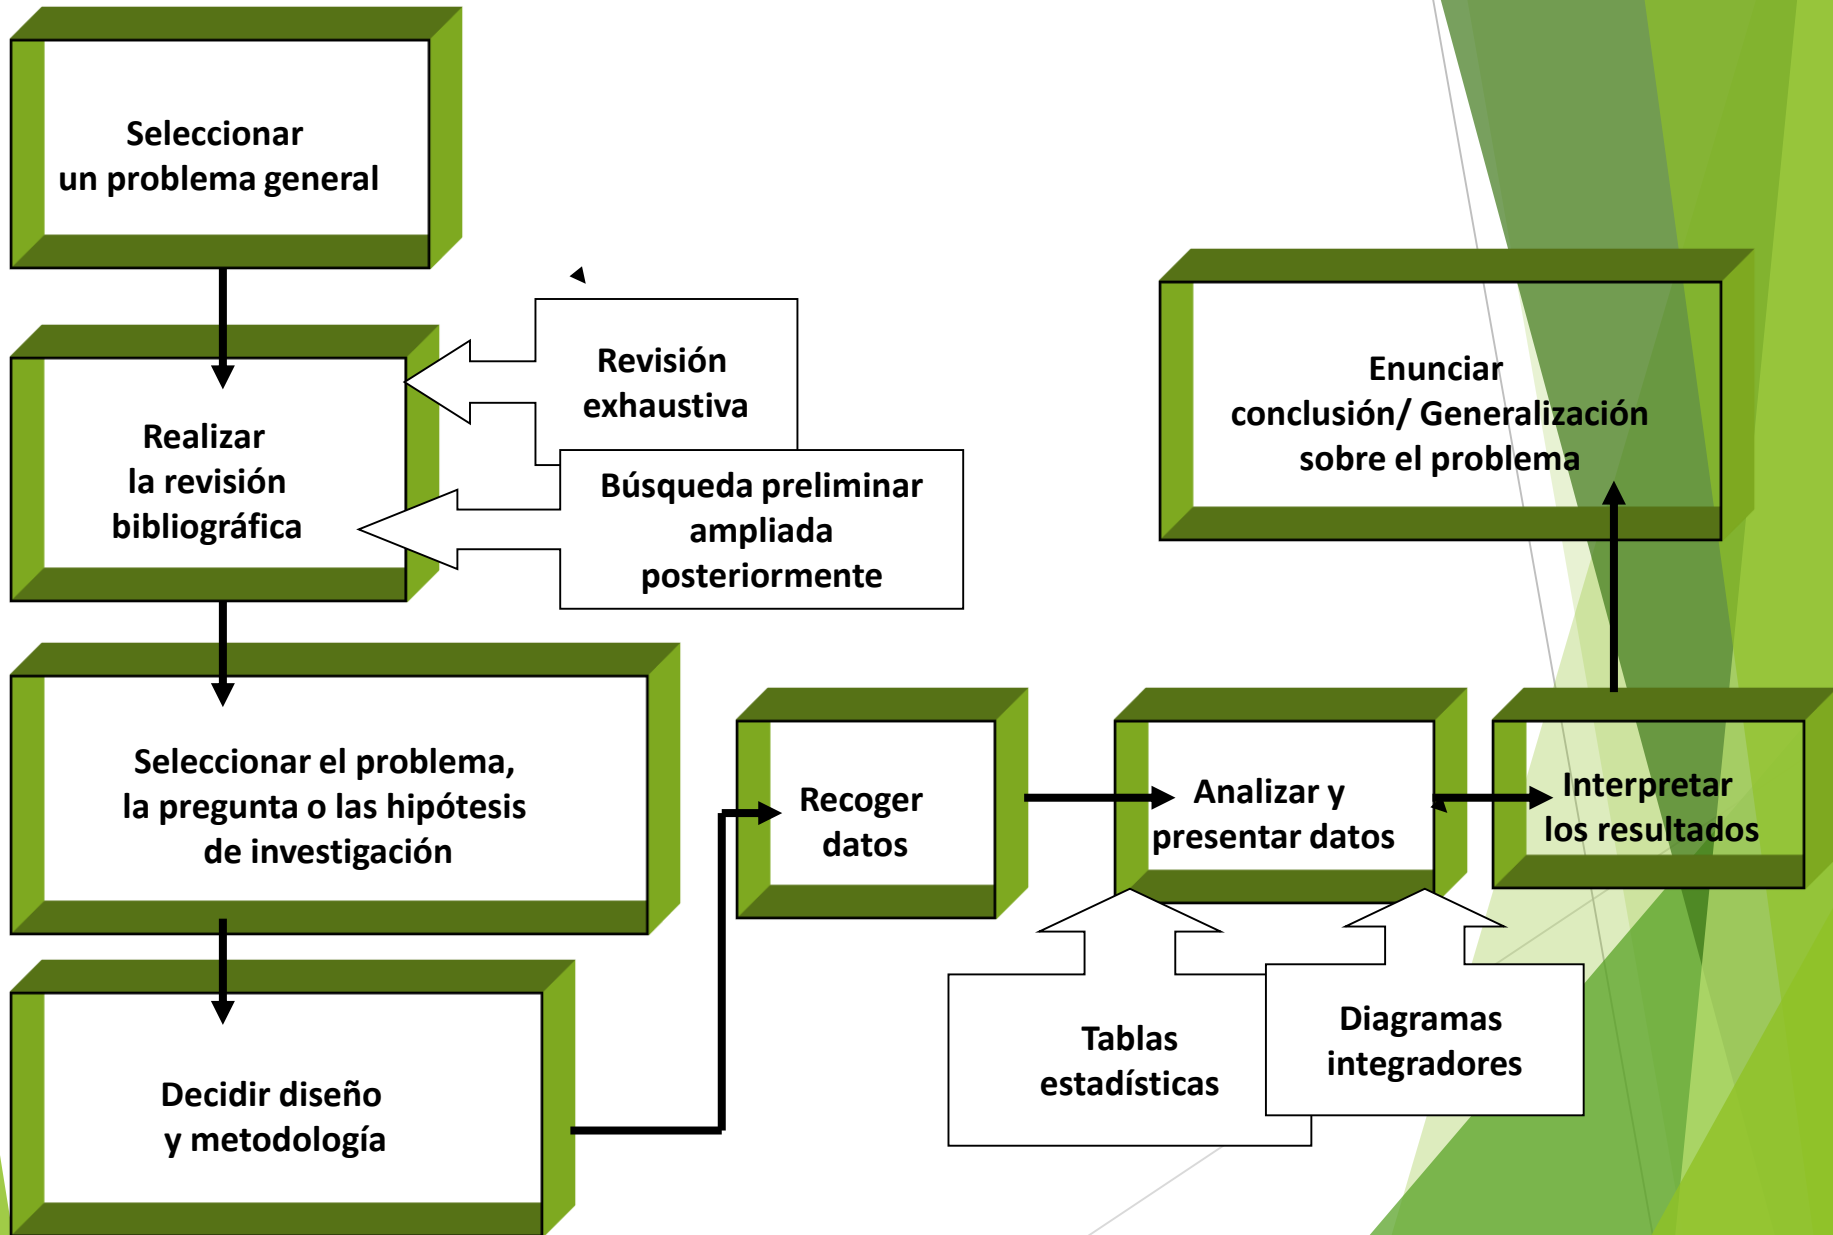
Seleccionar un problema general

Realizar la revisión bibliográfica

Revisión exhaustiva

Búsqueda preliminar ampliada posteriormente

Seleccionar el problema, la pregunta o las hipótesis de investigación

Decidir diseño y metodología

Recoger datos

Analizar y presentar datos

Interpretar los resultados

Enunciar conclusión/ Generalización sobre el problema

Tablas estadísticas

Diagramas integradores